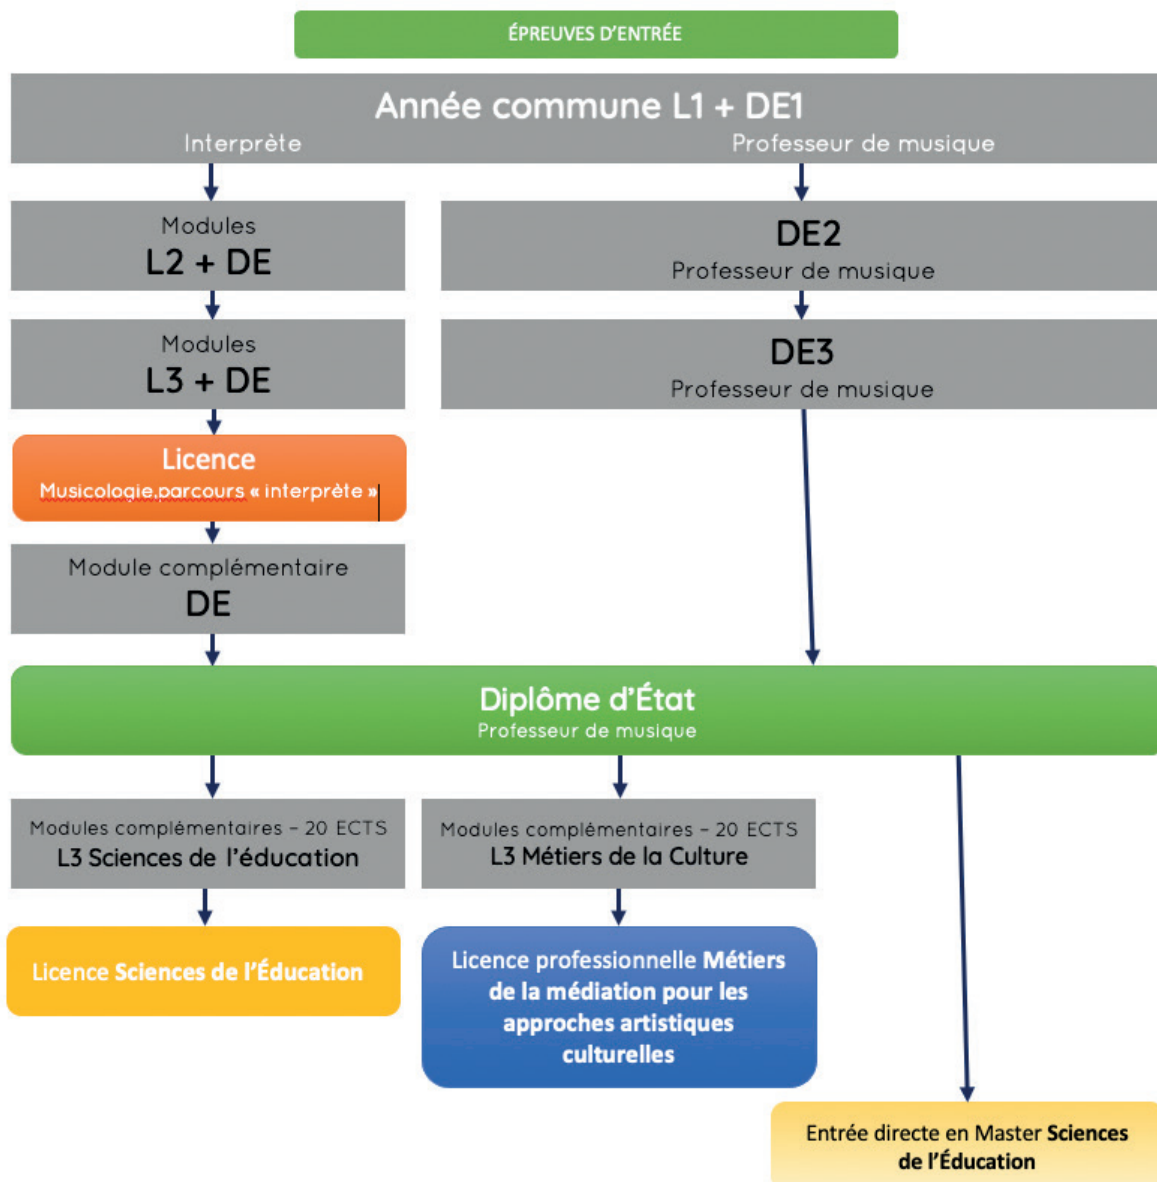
ÉPREUVES D'ENTRÉE

Année commune L1 + DE1
Interprète
Professeur de musique

Modules
L2 + DE

DE2
Professeur de musique

Modules
L3 + DE

DE3
Professeur de musique

Licence
Musicologie parcours « interprète »

Module complémentaire
DE

Diplôme d'État
Professeur de musique

Modules complémentaires – 20 ECTS
L3 Sciences de l'éducation

Modules complémentaires – 20 ECTS
L3 Métiers de la Culture

Licence Sciences de l'Éducation

Licence professionnelle Métiers de la médiation pour les approches artistiques culturelles

Entrée directe en Master Sciences de l'Éducation